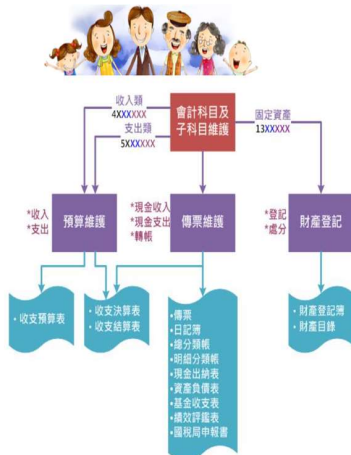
會計科目及子科目維護

收入類
4XXXXXXX
支出類
5XXXXXXX

固定資產
13XXXXX

*收入
*支出

預算維護

*現金收入
*現金支出
*轉帳

傳票維護

*登記
*處分

財產登記

• 收支預算表

• 收支決算表
• 收支結算表

• 傳票
• 日記簿
• 總分類帳
• 明細分類帳
• 現金出納表
• 資產負債表
• 基金收支表
• 績效評鑑表
• 國稅局申報書

• 財產登記簿
• 財產目錄